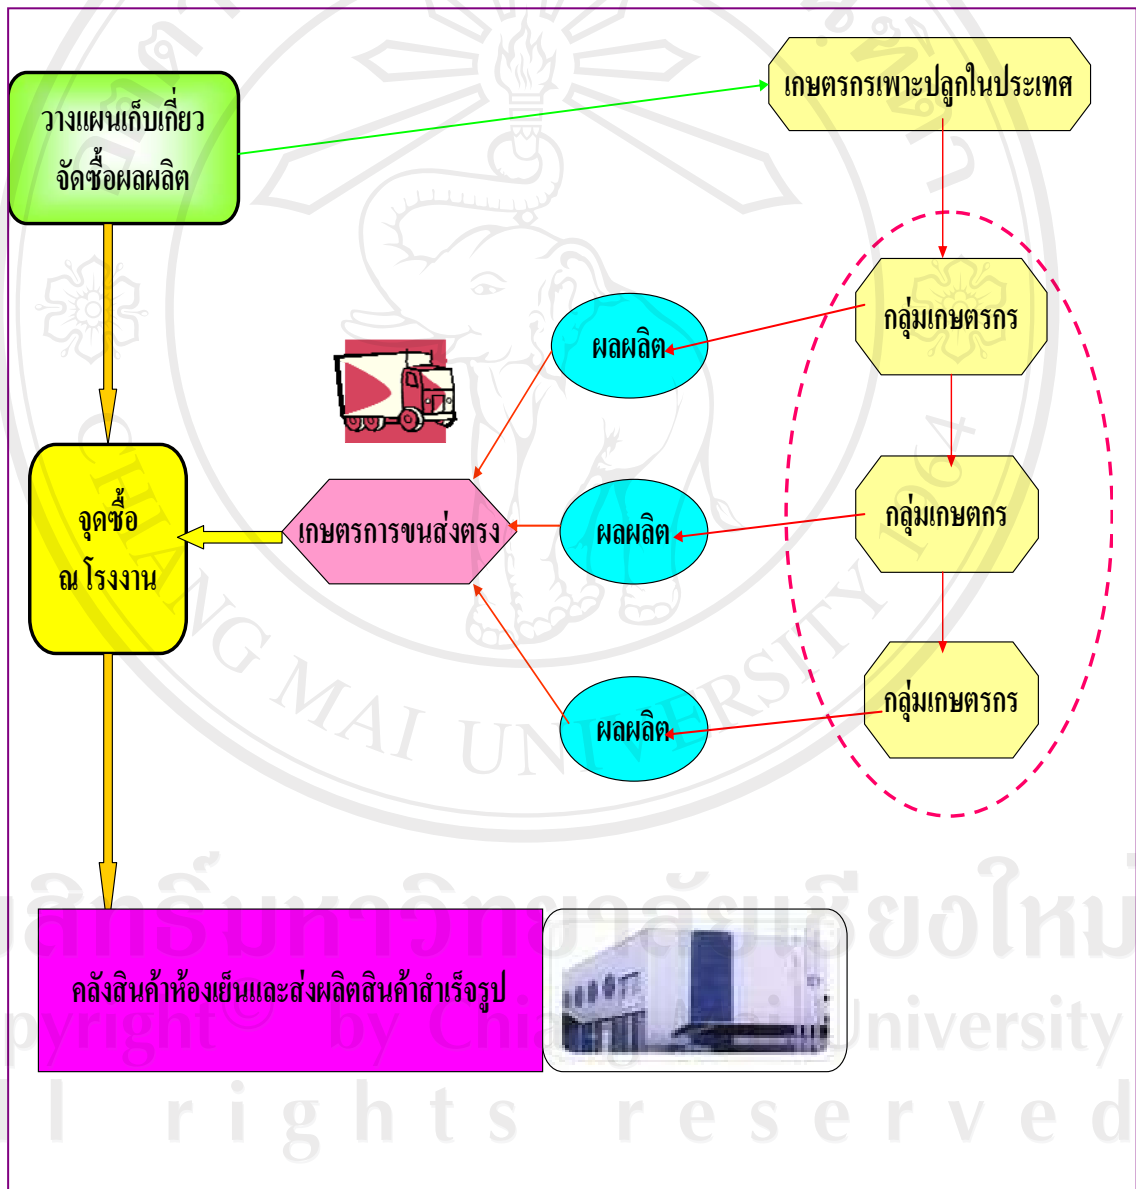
วางแผนเก็บเกี่ยว จัดซื้อผลผลิต

เกษตรกรเพาะปลูกในประเทศ

กลุ่มเกษตรกร

ผลผลิต

กลุ่มเกษตกร

จุดซื้อ ณ โรงงาน

เกษตรการขนส่งตรง

ผลผลิต

กลุ่มเกษตรกร

ผลผลิต

คลังสินค้าห้องเย็นและส่งผลิตสินค้าสำเร็จรูป

CHIANG MAI UNIVERSITY

ลิขสิทธิ์มหาวิทยาลัยเชียงใหม่
Copyright© by Chiang Mai University
All rights reserved